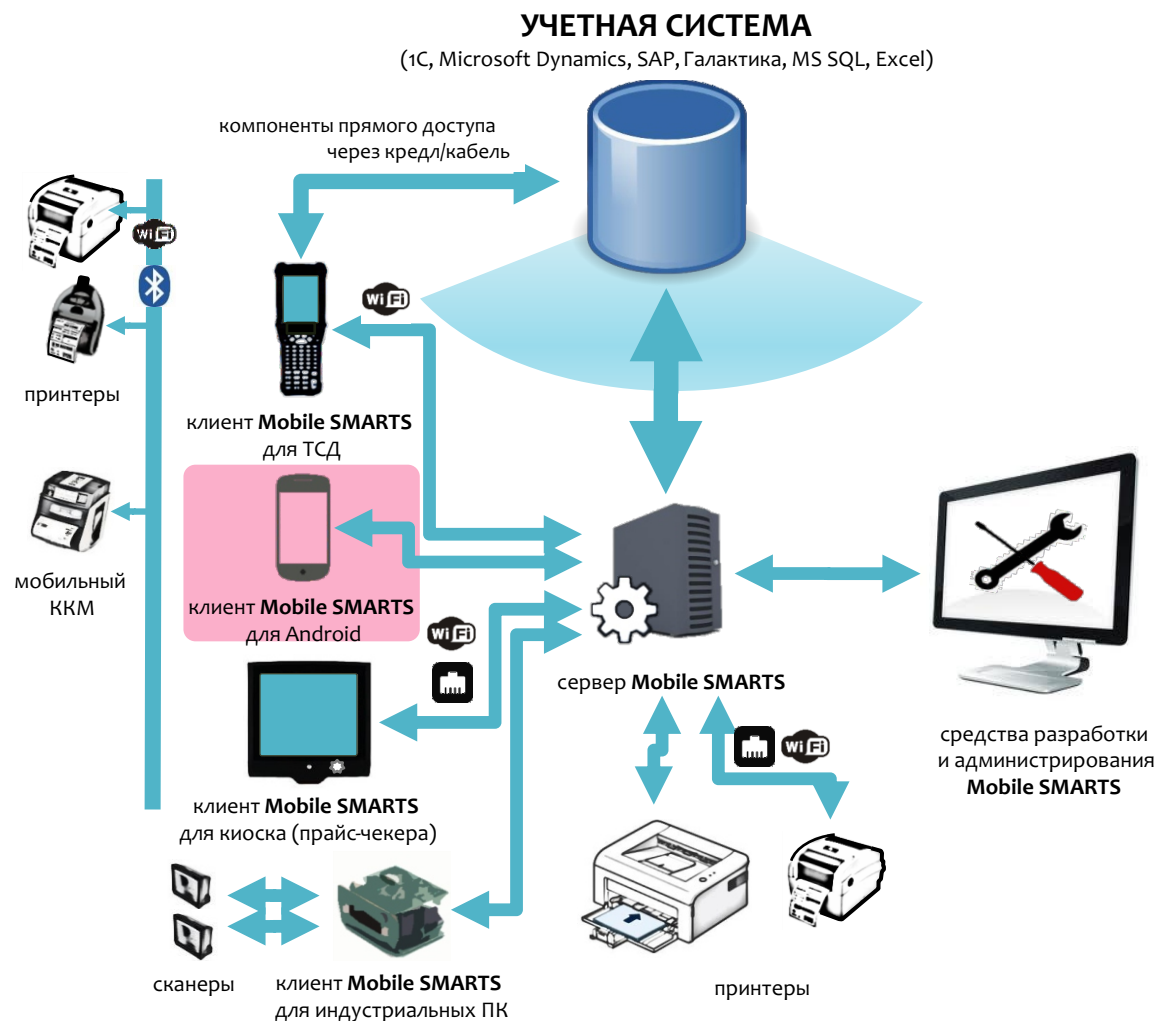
УЧЕТНАЯ СИСТЕМА
(1С, Microsoft Dynamics, SAP, Галактика, MS SQL, Excel)

компоненты прямого доступа через кредл/кабель

Wi Fi

принтеры

мобильный ККМ

клиент **Mobile SMARTS** для ТСД

Wi Fi

клиент **Mobile SMARTS** для Android

Wi Fi

клиент **Mobile SMARTS** для киоска (прайс-чекера)

сервер **Mobile SMARTS**

Wi Fi

средства разработки и администрирования **Mobile SMARTS**

сканеры

клиент **Mobile SMARTS** для индустриальных ПК

принтеры